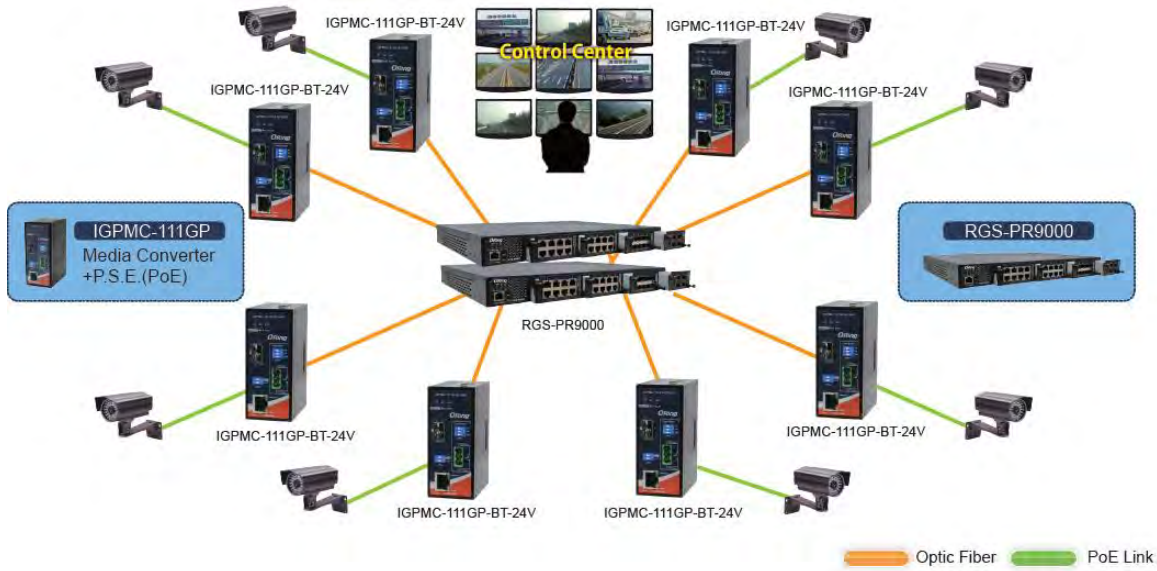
IGPMC-111GP-BT-24V
Control Center
IGPMC-111GP-BT-24V
IGPMC-111GP-BT-24V
IGPMC-111GP-BT-24V

IGPMC-111GP
Media Converter
+P.S.E.(PoE)

RGS-PR9000

RGS-PR9000

IGPMC-111GP-BT-24V
IGPMC-111GP-BT-24V
IGPMC-111GP-BT-24V
IGPMC-111GP-BT-24V
IGPMC-111GP-BT-24V

Optic Fiber
PoE Link